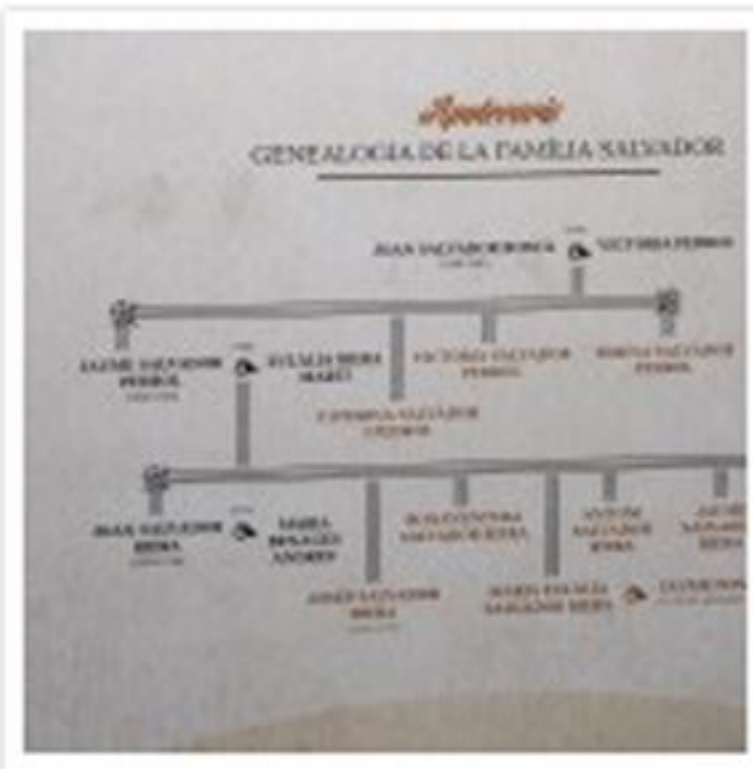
Apotecaris
GENEALOGIA DE LA FAMÍLIA SALVADOR

JOAN SALVADOR BOSCA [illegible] VICTÒRIA FERRÒS

JAUME SALVADOR FERRÒS
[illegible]

EULÀLIA RIERA MARTÍ

VICTÒRIA SALVADOR FERRÒS

ROSINA SALVADOR FERRÒS

CATERINA SALVADOR FERRÒS

JOAN SALVADOR RIERA
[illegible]

MARIA MASAGUÉ ANDREU

BONAVENTURA SALVADOR RIERA

ANTONI SALVADOR RIERA

JAUME SALVADOR RIERA

JOSEP SALVADOR RIERA

MARIA EULÀLIA SALVADOR RIERA

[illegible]